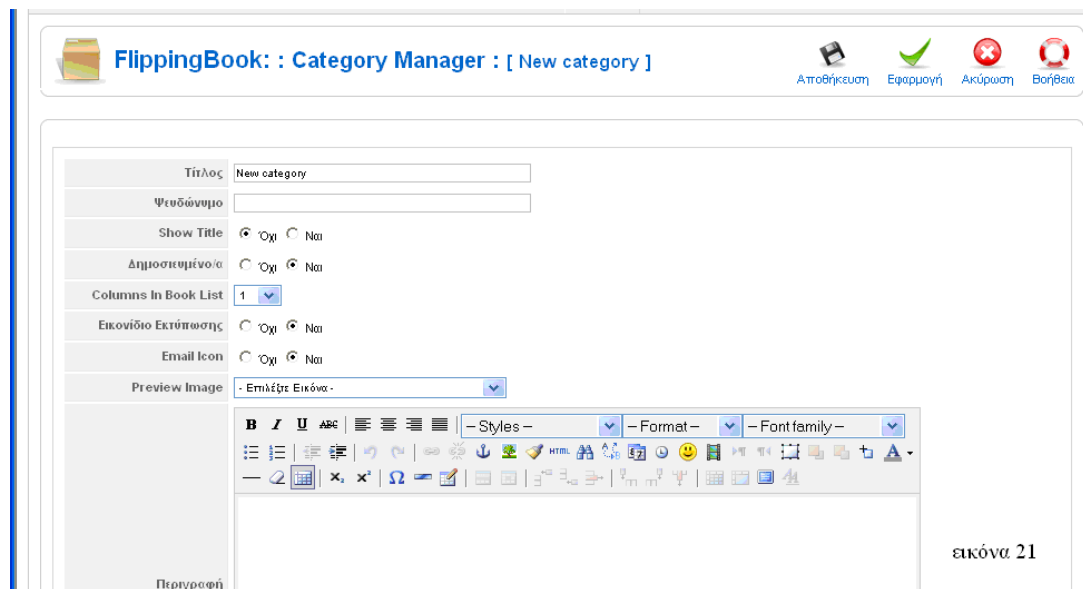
FlippingBook: : Category Manager : [ New category ]

Αποθήκευση Εφαρμογή Ακύρωση Βοήθεια

| | |
|---|---|
| Τίτλος | New category |
| Ψευδώνυμο | |
| Show Title | Όχι Ναι |
| Δημοσιευμένο/α | Όχι Ναι |
| Columns In Book List | 1 |
| Εικονίδιο Εκτύπωσης | Όχι Ναι |
| Email Icon | Όχι Ναι |
| Preview Image | - Επιλέξτε Εικόνα - |
| Περιγραφή | B I U ABC – Styles – – Format – – Font family – |

εικόνα 21